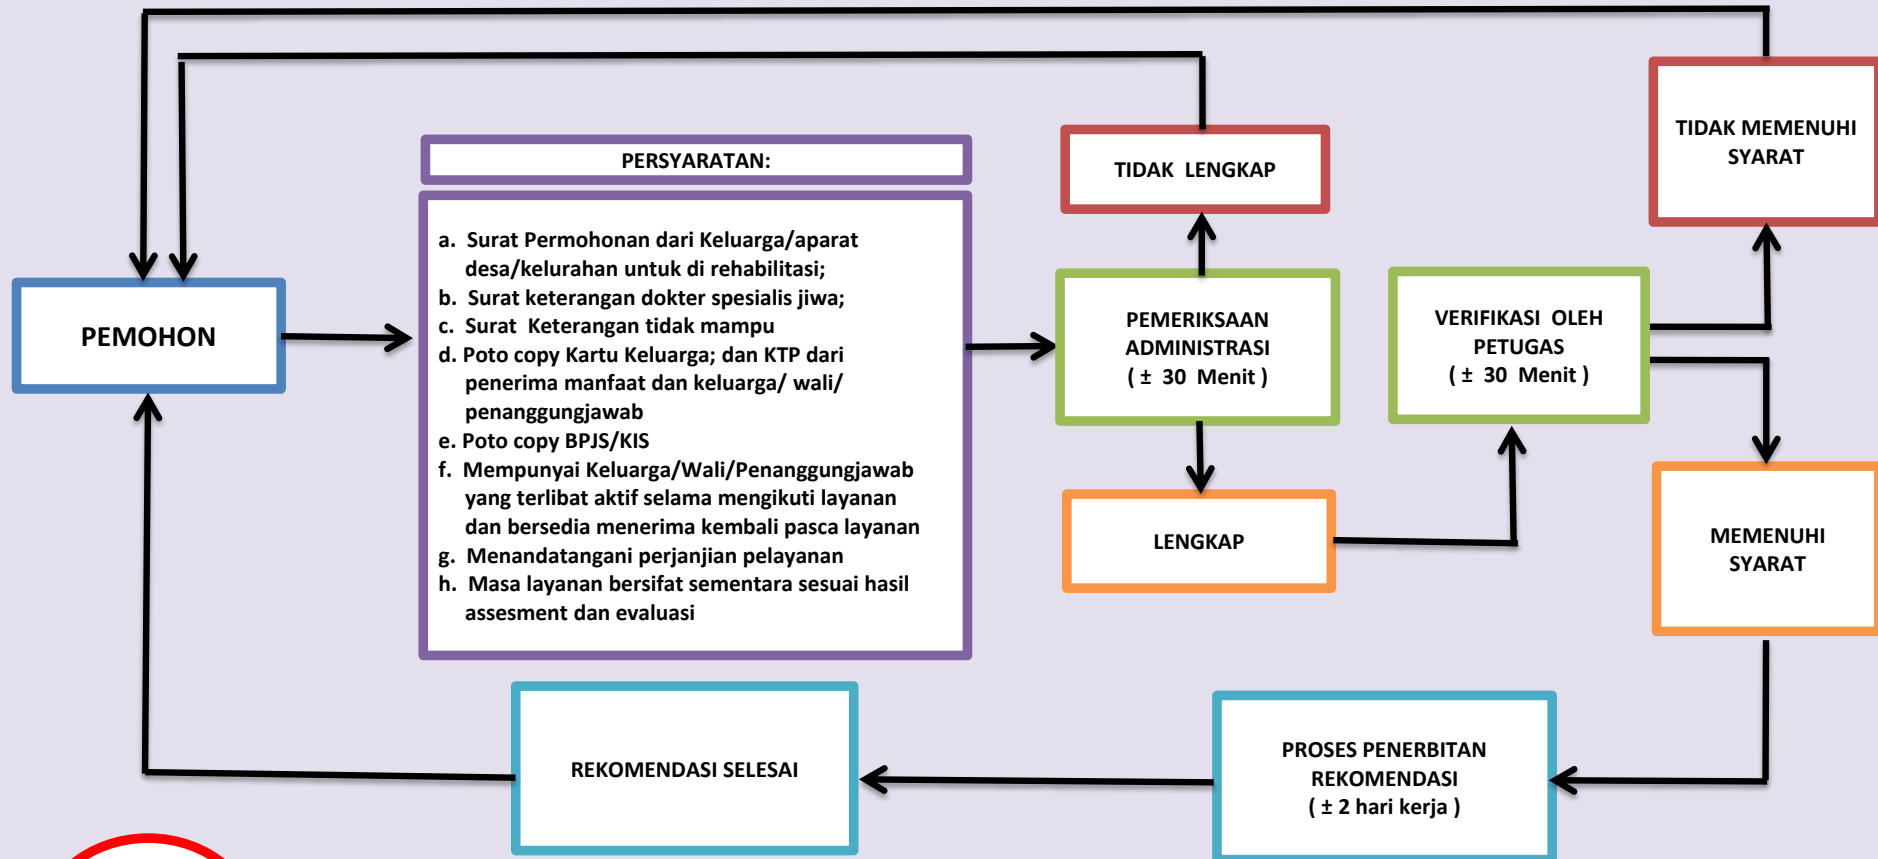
PEMOHON

PERSYARATAN:

a. Surat Permohonan dari Keluarga/aparat desa/kelurahan untuk di rehabilitasi;
b. Surat keterangan dokter spesialis jiwa;
c. Surat Keterangan tidak mampu
d. Poto copy Kartu Keluarga; dan KTP dari penerima manfaat dan keluarga/ wali/ penanggungjawab
e. Poto copy BPJS/KIS
f. Mempunyai Keluarga/Wali/Penanggungjawab yang terlibat aktif selama mengikuti layanan dan bersedia menerima kembali pasca layanan
g. Menandatangani perjanjian pelayanan
h. Masa layanan bersifat sementara sesuai hasil assesment dan evaluasi

TIDAK LENGKAP

PEMERIKSAAN ADMINISTRASI ( ± 30 Menit )

LENGKAP

VERIFIKASI OLEH PETUGAS ( ± 30 Menit )

TIDAK MEMENUHI SYARAT

MEMENUHI SYARAT

PROSES PENERBITAN REKOMENDASI ( ± 2 hari kerja )

REKOMENDASI SELESAI